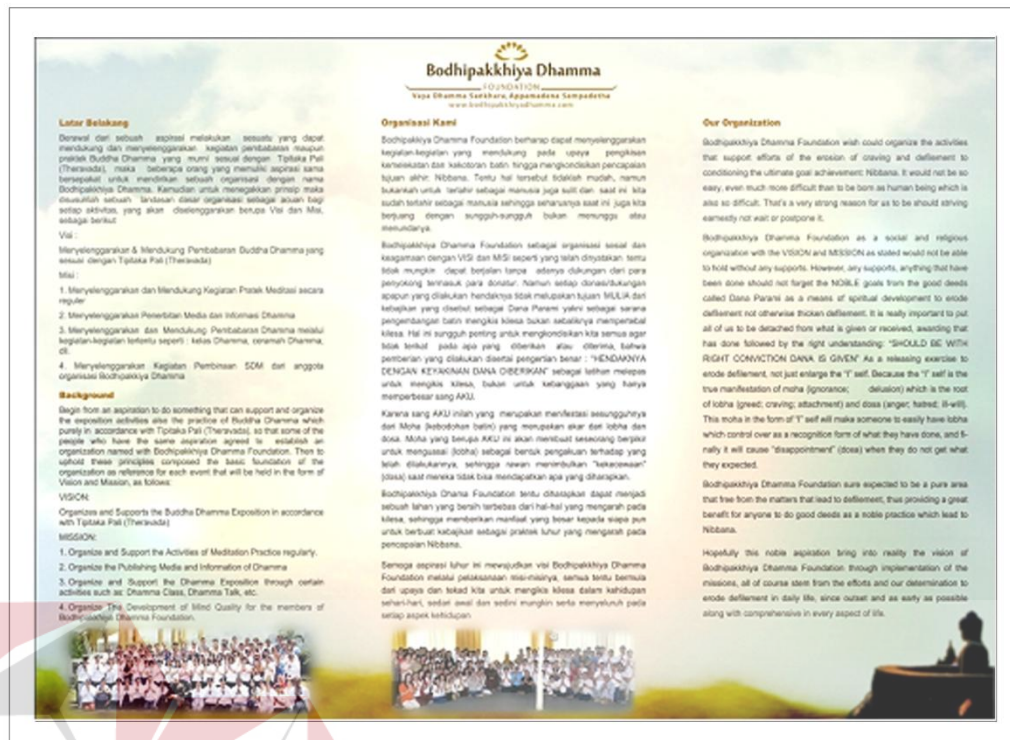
Bodhipakkhiya Dhamma
FOUNDATION
Vaya Dhamma Sankhara, Appamadena Sampadetha
www.bodhipakkhiyadhamma.com

Latar Belakang

Berawal dari sebuah aspirasi melakukan sesuatu yang dapat mendukung dan menyelenggarakan kegiatan pembabaran maupun praktek Buddha Dhamma yang murni sesuai dengan Tipitaka Pali (Theravada), maka beberapa orang yang memiliki aspirasi sama bersepakat untuk mendirikan sebuah organisasi dengan nama Bodhipakkhiya Dhamma. Kemudian untuk menegakkan prinsip maka disusunlah sebuah landasan dasar organisasi sebagai acuan bagi setiap aktivitas yang akan diselenggarakan berupa Visi dan Misi, sebagai berikut:

Visi :

Menyelenggarakan & Mendukung Pembabaran Buddha Dhamma yang sesuai dengan Tipitaka Pali (Theravada)

Misi :

1. Menyelenggarakan dan Mendukung Kegiatan Pratek Meditasi secara reguler

2. Menyelenggarakan Penerbitan Media dan Informasi Dhamma

3. Menyelenggarakan dan Mendukung Pembabaran Dhamma melalui kegiatan-kegiatan tertentu seperti : kelas Dhamma, ceramah Dhamma, dll.

4. Menyelenggarakan Kegiatan Pembinaan SDM dari anggota organisasi Bodhipakkhiya Dhamma

Background

Begin from an aspiration to do something that can support and organize the exposition activities also the practice of Buddha Dhamma which purely in accordance with Tipitaka Pali (Theravada), so that some of the people who have the same aspiration agreed to establish an organization named with Bodhipakkhiya Dhamma Foundation. Then to uphold these principles composed the basic foundation of the organization as reference for each event that will be held in the form of Vision and Mission, as follows:

VISION:

Organizes and Supports the Buddha Dhamma Exposition in accordance with Tipitaka Pali (Theravada)

MISSION:

1. Organize and Support the Activities of Meditation Practice regularly.

2. Organize the Publishing Media and Information of Dhamma

3. Organize and Support the Dhamma Exposition through certain activities such as: Dhamma Class, Dhamma Talk, etc.

4. Organize The Development of Mind Quality for the members of Bodhipakkhiya Dhamma Foundation.

Organisasi Kami

Bodhipakkhiya Dhamma Foundation berharap dapat menyelenggarakan kegiatan-kegiatan yang mendukung pada upaya pengikisan kemelekatan dan kekotoran batin hingga mengkondisikan pencapaian tujuan akhir: Nibbana. Tentu hal tersebut tidaklah mudah, namun bukankah untuk terlahir sebagai manusia juga sulit dan saat ini kita sudah terlahir sebagai manusia sehingga seharusnya saat ini juga kita berjuang dengan sungguh-sungguh bukan menunggu atau menundanya.

Bodhipakkhiya Dhamma Foundation sebagai organisasi sosial dan keagamaan dengan VISI dan MISI seperti yang telah dinyatakan tentu tidak mungkin dapat berjalan tanpa adanya dukungan dari para penyokong termasuk para donatur. Namun setiap donasi/dukungan apapun yang dilakukan hendaknya tidak melupakan tujuan MULIA dari kebajikan yang disebut sebagai Dana Parami yakni sebagai sarana pengembangan batin mengikis kilesa bukan sebaliknya memperkuat kilesa. Hal ini sungguh penting untuk mengkondisikan kita semua agar tidak terikat pada apa yang diberikan atau diterima, bahwa pemberian yang dilakukan disertai pengertian benar : "HENDAKNYA DENGAN KEYAKINAN DANA DIBERIKAN" sebagai latihan melepas untuk mengikis kilesa, bukan untuk kebanggaan yang hanya memperbesar sang AKU.

Karena sang AKU inilah yang merupakan manifestasi sesungguhnya dari Moha (kebodohan batin) yang merupakan akar dari lobha dan dosa. Moha yang berupa AKU ini akan membuat seseorang berpikir untuk menguasai (lobha) sebagai bentuk pengakuan terhadap yang telah dilakukannya, sehingga nantinya menimbulkan "kekecewaan" (dosa) saat mereka tidak bisa mendapatkan apa yang diharapkan.

Bodhipakkhiya Dhana Foundation tentu diharapkan dapat menjadi sebuah lahan yang bersih terbebas dari hal-hal yang mengarah pada kilesa, sehingga memberikan manfaat yang besar kepada siapa pun untuk berbuat kebajikan sebagai praktek luhur yang mengarah pada pencapaian Nibbana.

Semoga aspirasi luhur ini mewujudkan visi Bodhipakkhiya Dhamma Foundation melalui pelaksanaan misi-misinya, semua tentu bermula dari upaya dan tekad kita untuk mengikis kilesa dalam kehidupan sehari-hari, sedari awal dan sedini mungkin serta menyeluruh pada setiap aspek kehidupan

Our Organization

Bodhipakkhiya Dhamma Foundation wish could organize the activities that support efforts of the erosion of craving and defilement to conditioning the ultimate goal achievement: Nibbana. It would not be so easy, even much more difficult than to be born as human being which is also so difficult. That's a very strong reason for us to be should striving earnestly not wait or postpone it.

Bodhipakkhiya Dhamma Foundation as a social and religious organization with the VISION and MISSION as stated would not be able to hold without any supports. However, any supports, anything that have been done should not forget the NOBLE goals from the good deeds called Dana Parami as a means of spiritual development to erode defilement not otherwise thicken defilement. It is really important to put all of us to be detached from what is given or received, awarding that has done followed by the right understanding: "SHOULD BE WITH RIGHT CONVICTION DANA IS GIVEN" As a releasing exercise to erode defilement, not just enlarge the "I" self. Because the "I" self is the true manifestation of moha (ignorance; delusion) which is the root of lobha (greed; craving; attachment) and dosa (anger; hatred; ill-will). This moha in the form of "I" self will make someone to easily have lobha which control over as a recognition form of what they have done, and finally it will cause "disappointment" (dosa) when they do not get what they expected.

Bodhipakkhiya Dhamma Foundation sure expected to be a pure area that free from the matters that lead to defilement, thus providing a great benefit for anyone to do good deeds as a noble practice which lead to Nibbana.

Hopefully this noble aspiration bring into reality the vision of Bodhipakkhiya Dhamma Foundation through implementation of the missions, all of course stem from the efforts and our determination to erode defilement in daily life, since outset and as early as possible along with comprehensive in every aspect of life.